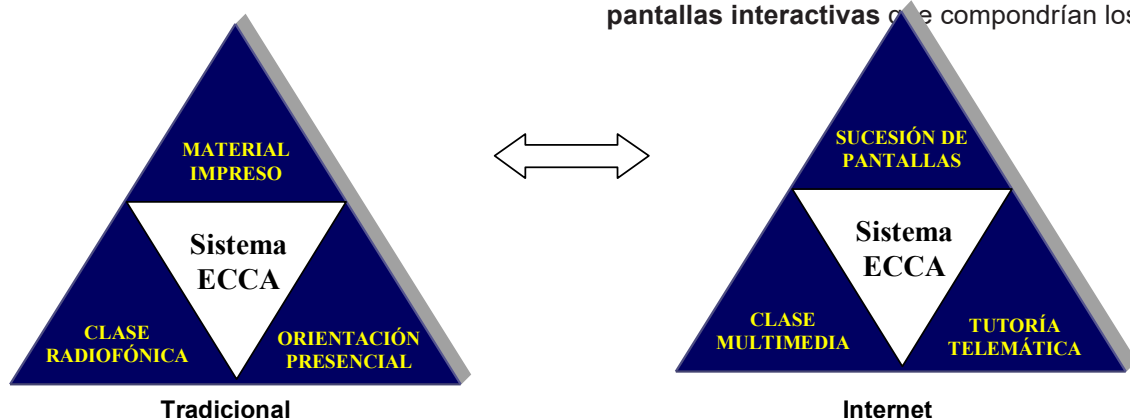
**pantallas interactivas** q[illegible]e compondrían los

MATERIAL IMPRESO

Sistema ECCA

CLASE RADIOFÓNICA

ORIENTACIÓN PRESENCIAL

Tradicional

SUCESIÓN DE PANTALLAS

Sistema ECCA

CLASE MULTIMEDIA

TUTORÍA TELEMÁTICA

Internet